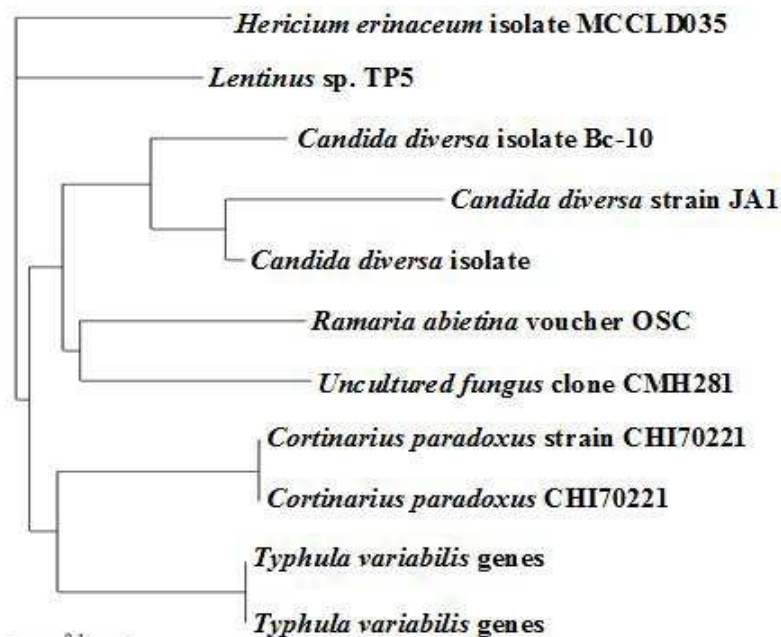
Hericium erinaceum isolate MCCLD035

Lentinus sp. TP5

Candida diversa isolate Bc-10

Candida diversa strain JA1

Candida diversa isolate

Ramaria abietina voucher OSC

Uncultured fungus clone CMH281

Cortinarius paradoxus strain CHI70221

Cortinarius paradoxus CHI70221

Typhula variabilis genes

Typhula variabilis genes

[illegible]